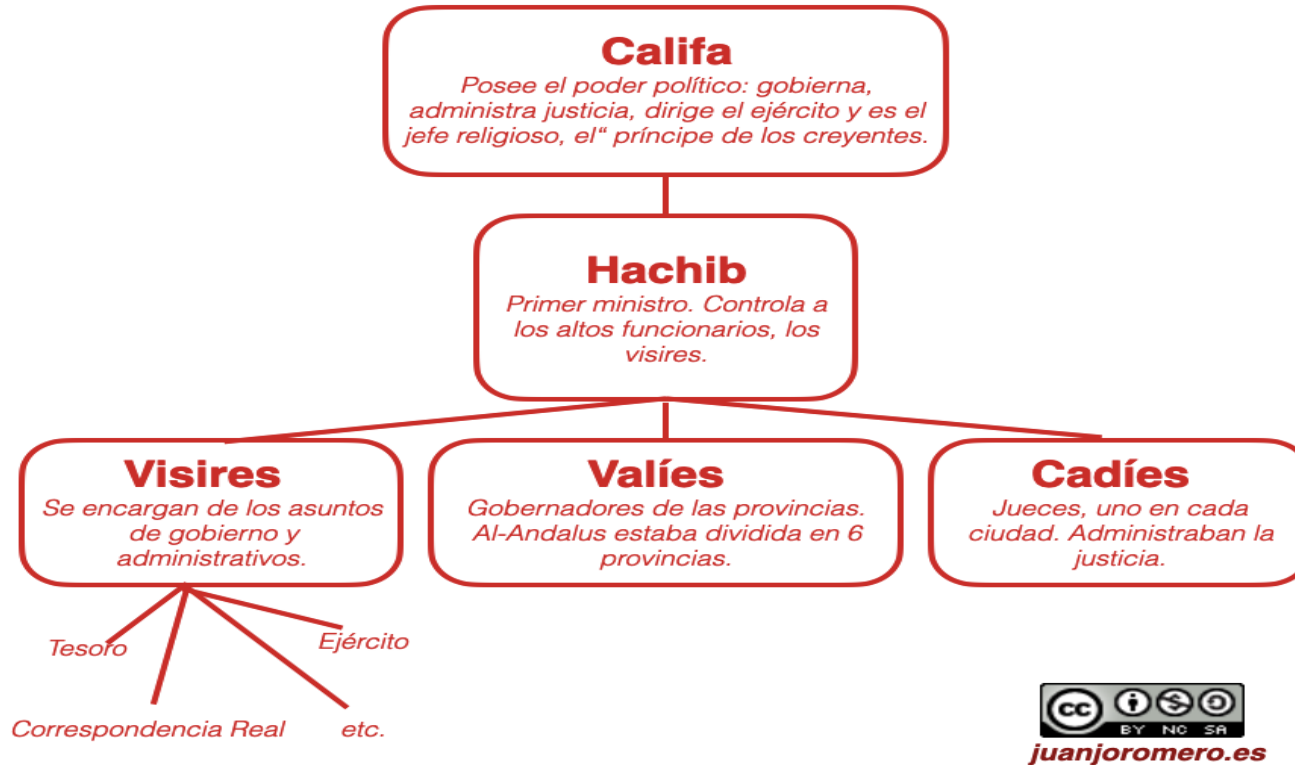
Califa
Posee el poder político: gobierna, administra justicia, dirige el ejército y es el jefe religioso, el“ príncipe de los creyentes.

Hachib
Primer ministro. Controla a los altos funcionarios, los visires.

Visires
Se encargan de los asuntos de gobierno y administrativos.

Valíes
Gobernadores de las provincias. Al-Andalus estaba dividida en 6 provincias.

Cadíes
Jueces, uno en cada ciudad. Administraban la justicia.

Tesoro

Ejército

Correspondencia Real

etc.

cc BY NC SA
juanjoromero.es